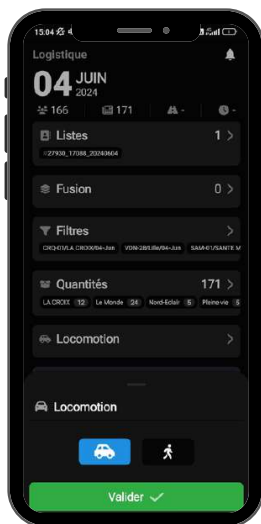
15:04

Logistique

04 JUIN
2024

166 171

Listes 1 >
27939_17088_20240604

Fusion 0 >

Filtres >
CROIX/LA CROIX/04-Jun VDN-28/Lille/04-Jun SAM-01/SANTE M

Quantités 171 >
LA CROIX 12 Le Monde 24 Nord-Eclair 5 Pleine-vie 5

Locomotion >

Locomotion

Valider ✓